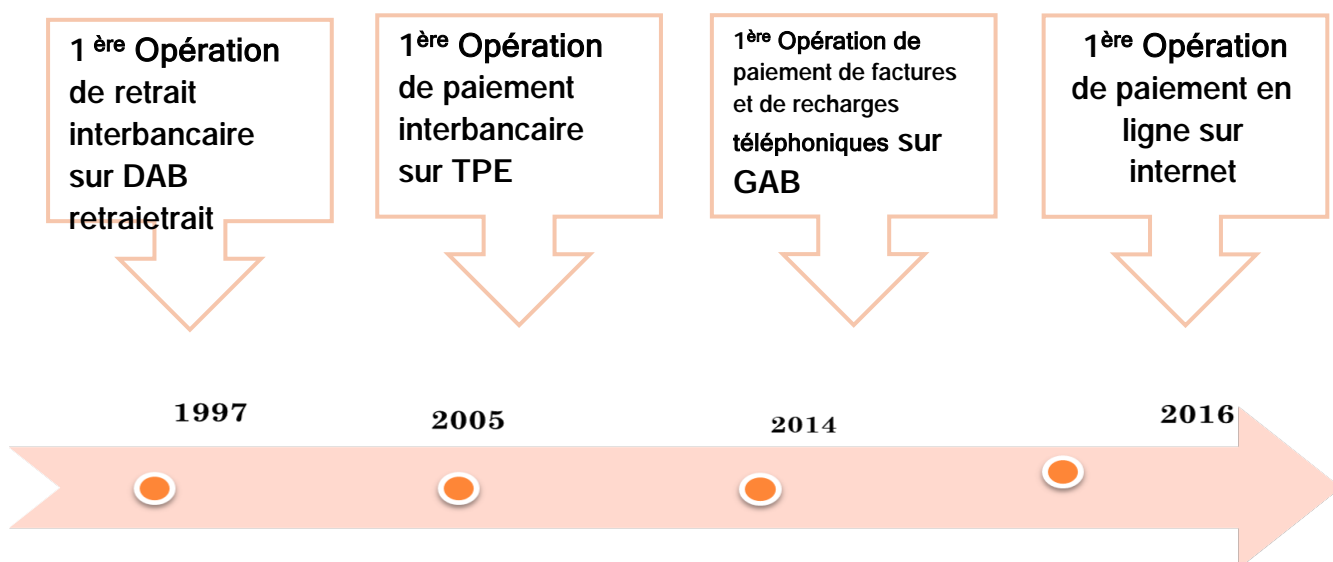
1 $^{ère}$ Opération de retrait interbancaire sur DAB retraietrait

1$^{ère}$ Opération de paiement interbancaire sur TPE

1$^{ère}$ Opération de paiement de factures et de recharges téléphoniques sur GAB

1$^{ère}$ Opération de paiement en ligne sur internet

1997

2005

2014

2016